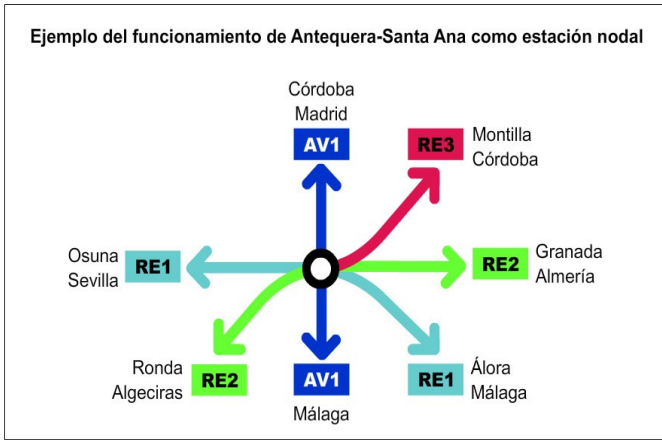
Ejemplo del funcionamiento de Antequera-Santa Ana como estación nodal

Córdoba
Madrid
AV1

RE3
Montilla
Córdoba

Osuna
Sevilla
RE1

RE2
Granada
Almería

Ronda
Algeciras
RE2

AV1
Málaga

RE1
Álora
Málaga